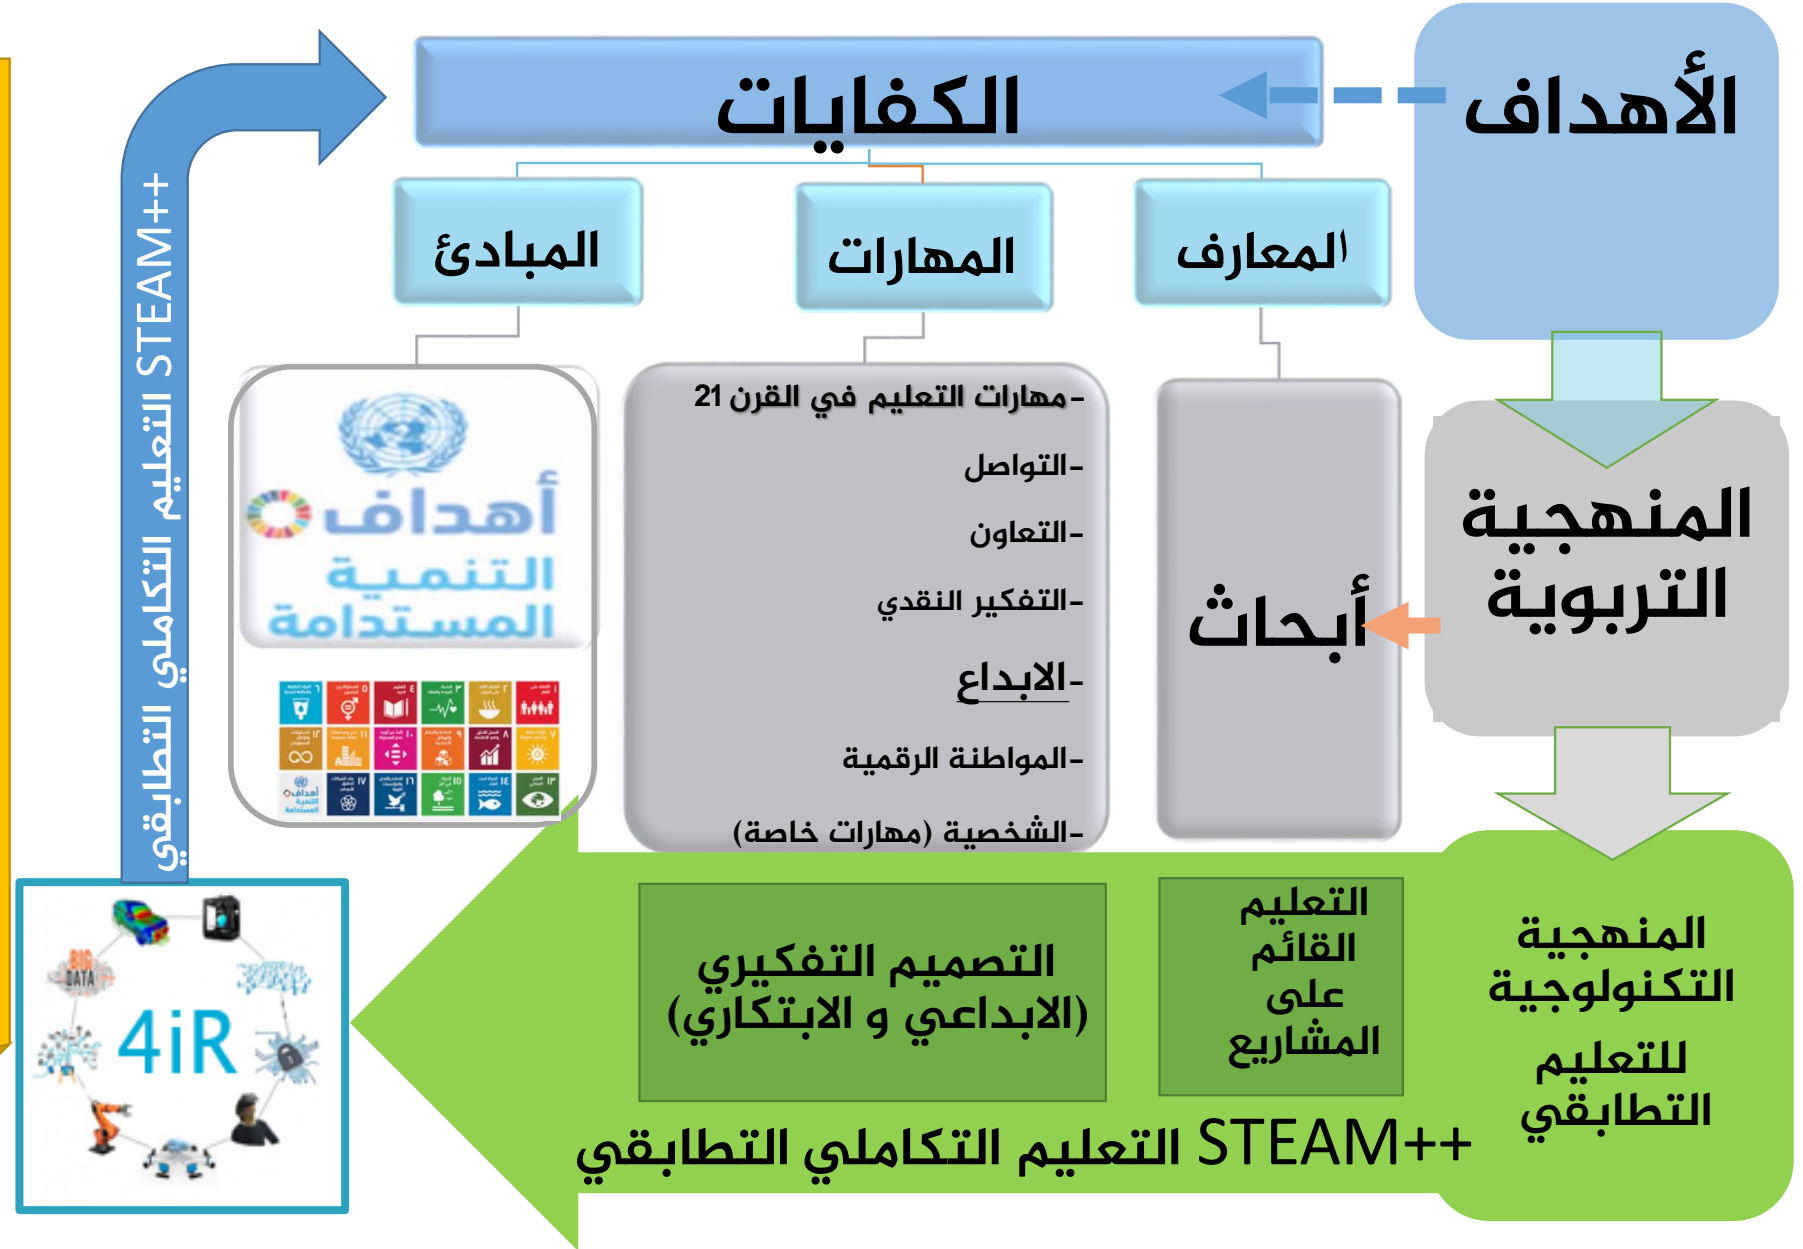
الأهداف

الكفايات

المعارف

المهارات

المبادئ

المنهجية التربوية

أبحاث

-مهارات التعليم في القرن 21

-التواصل

-التعاون

-التفكير النقدي

-الابداع

-المواطنة الرقمية

-الشخصية (مهارات خاصة)

أهداف التنمية المستدامة

STEAM++ التعليم التكاملي التطابقي

المنهجية التكنولوجية للتعليم التطابقي

التعليم القائم على المشاريع

التصميم التفكيري (الابداعي و الابتكاري)

STEAM++ التعليم التكاملي التطابقي

BIG DATA

4iR